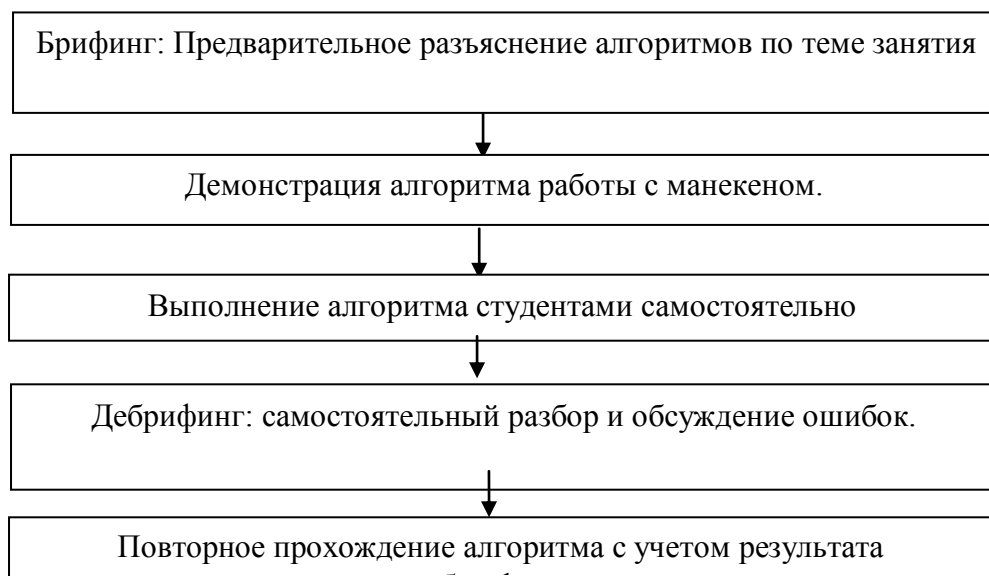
Брифинг: Предварительное разъяснение алгоритмов по теме занятия

Демонстрация алгоритма работы с манекеном.

Выполнение алгоритма студентами самостоятельно

Дебрифинг: самостоятельный разбор и обсуждение ошибок.

Повторное прохождение алгоритма с учетом результата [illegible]